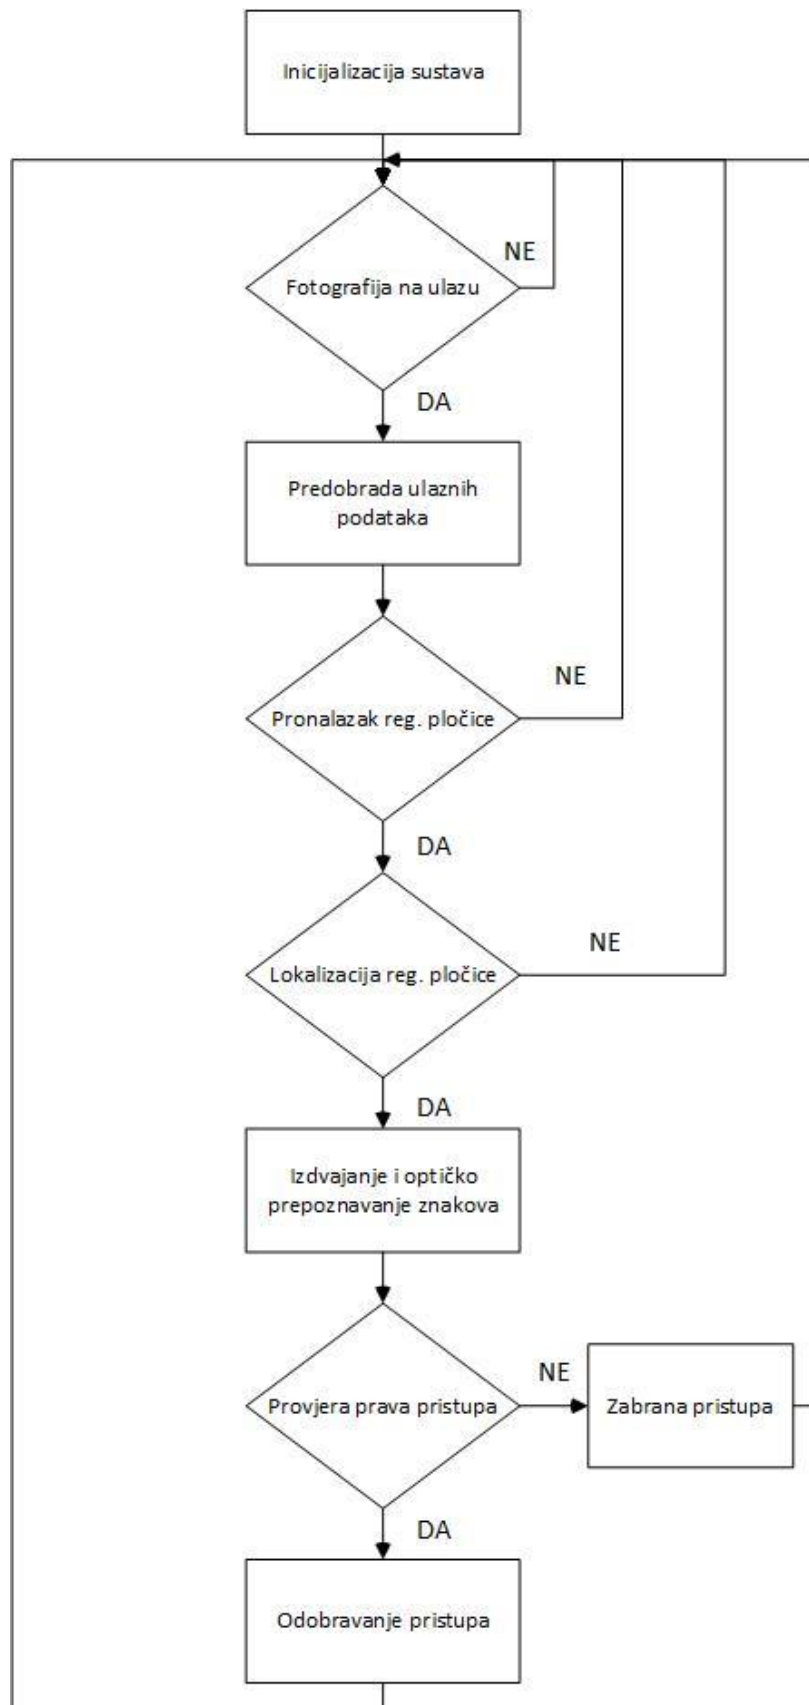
Inicijalizacija sustava

Fotografija na ulazu

NE

DA

Predobrada ulaznih podataka

Pronalazak reg. pločice

NE

DA

Lokalizacija reg. pločice

NE

DA

Izdvajanje i optičko prepoznavanje znakova

Provjera prava pristupa

NE

Zabrana pristupa

DA

Odobravanje pristupa